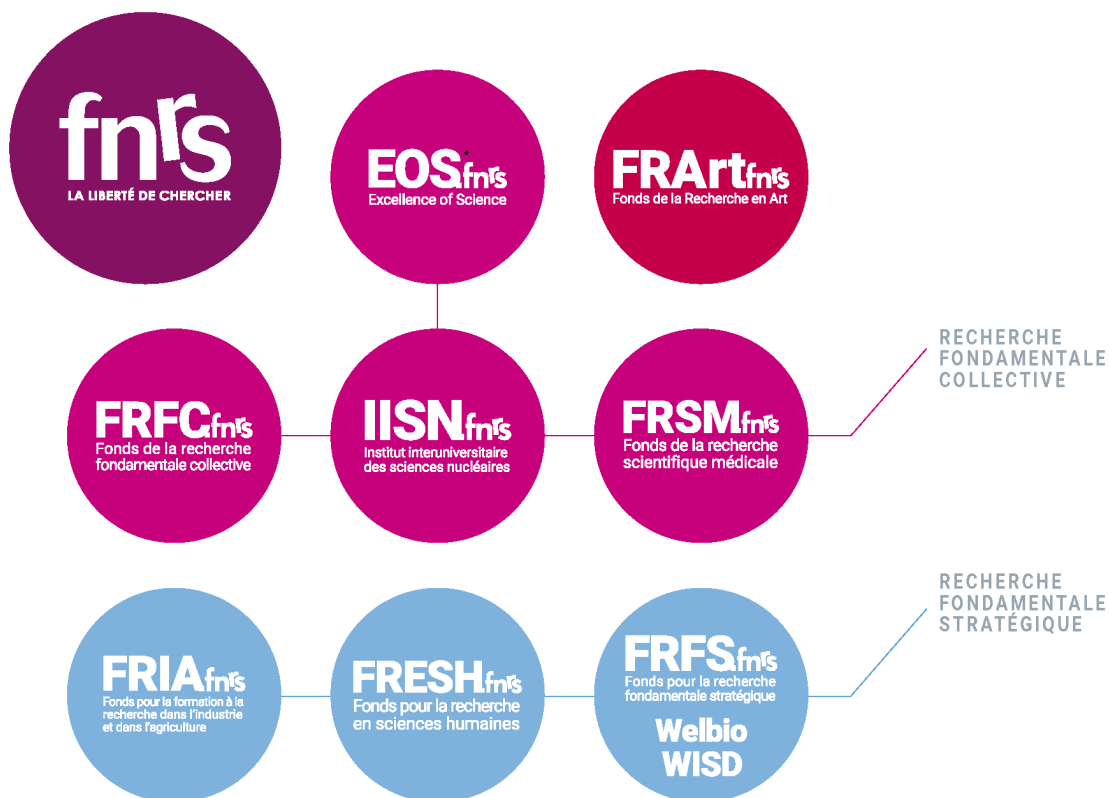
fnrs
LA LIBERTÉ DE CHERCHER

EOS fnrs
Excellence of Science

FRArt fnrs
Fonds de la Recherche en Art

FRFC fnrs
Fonds de la recherche fondamentale collective

IISN fnrs
Institut interuniversitaire des sciences nucléaires

FRSM fnrs
Fonds de la recherche scientifique médicale

RECHERCHE FONDAMENTALE COLLECTIVE

RECHERCHE FONDAMENTALE STRATÉGIQUE

FRIA fnrs
Fonds pour la formation à la recherche dans l'industrie et dans l'agriculture

FRESH fnrs
Fonds pour la recherche en sciences humaines

FRFS fnrs
Fonds pour la recherche fondamentale stratégique
Welbio
WISD